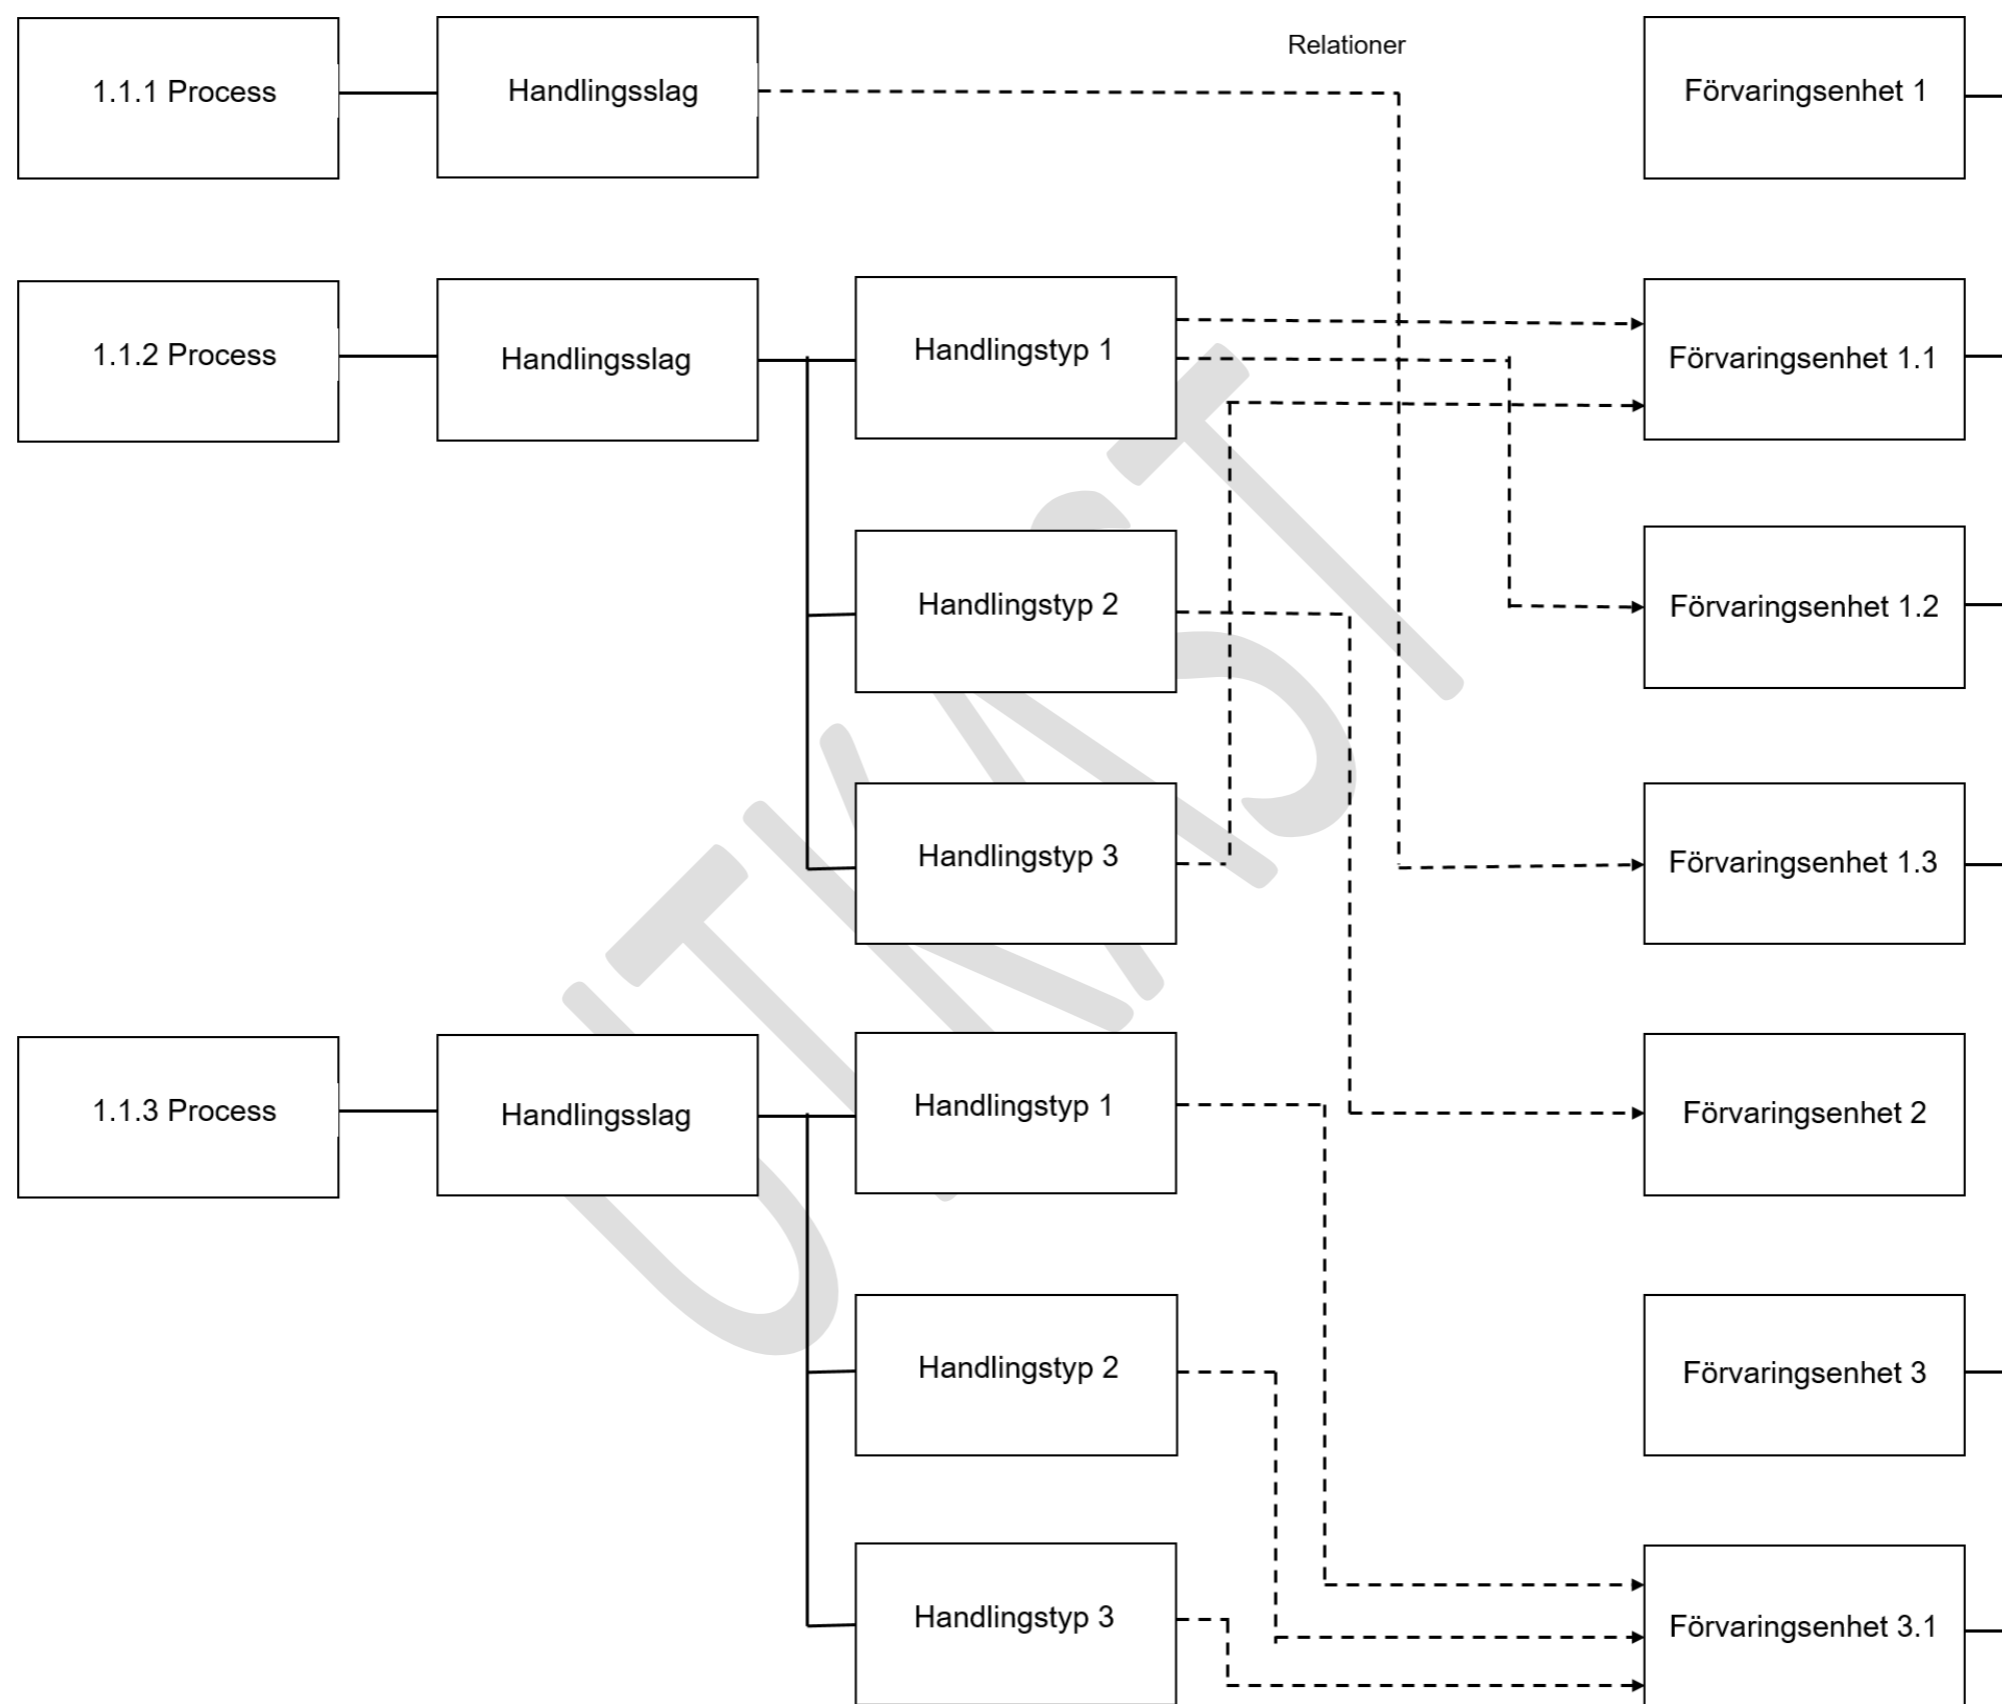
1.1.1 Process

Handlingsslag

Relationer

Förvaringsenhet 1

1.1.2 Process

Handlingsslag

Handlingstyp 1

Förvaringsenhet 1.1

Handlingstyp 2

Förvaringsenhet 1.2

Handlingstyp 3

Förvaringsenhet 1.3

1.1.3 Process

Handlingsslag

Handlingstyp 1

Förvaringsenhet 2

Handlingstyp 2

Förvaringsenhet 3

Handlingstyp 3

Förvaringsenhet 3.1

UTKAST